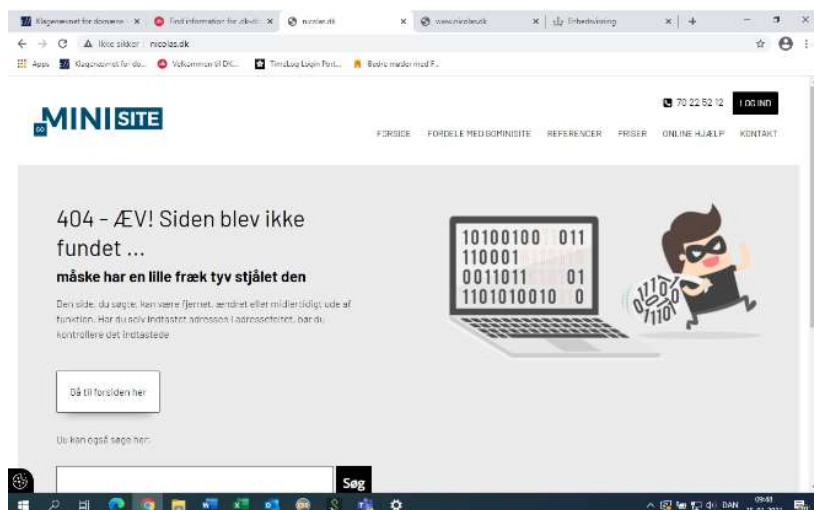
Klagenævnet for domæne × | Find information for alle ti × | nicolas.dk × | www.nicolas.dk × | Erhvervsvisning × | +

Ikke sikker | nicolas.dk

Apps | Klagenævnet for do... | Velkommen til DK... | TimeLog Login Port... | Bedre medier med F...

MINI SITE

70 22 52 12 | LOG IND

FORSIDE | FORDELE MED DOMINISITE | REFERENCER | PRISER | ONLINE HJÆLP | KONTAKT

404 - ÆV! Siden blev ikke fundet ...

måske har en lille fræk tyv stjålet den

Den side, du søgte, kan være fjernet, ændret eller midlertidigt ude af funktion. Har du selv indtastet adressen i adressefeltet, bør du kontrollere det indtastede

Gå til forsiden her

Du kan også søge her:

Søg

10100100 011
110001
0011011 01
1101010010 0

DAN 09:41 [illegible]